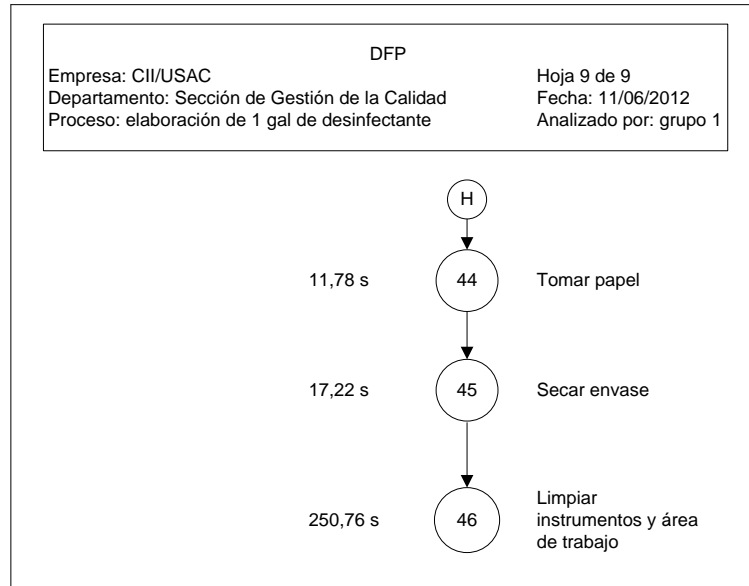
DFP

Empresa: CII/USAC
Departamento: Sección de Gestión de la Calidad
Proceso: elaboración de 1 gal de desinfectante

Hoja 9 de 9
Fecha: 11/06/2012
Analizado por: grupo 1

H

11,78 s
44
Tomar papel

17,22 s
45
Secar envase

250,76 s
46
Limpiar instrumentos y área de trabajo